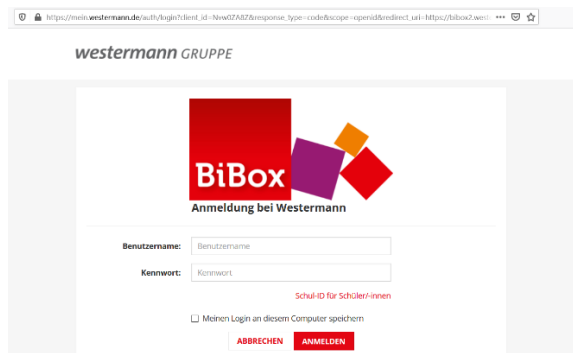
https://mein.westermann.de/auth/login?client_id=Nvw0ZA8Z&response_type=code&scope=openid&redirect_uri=https://bibox2.wes

westermann GRUPPE

BiBox

Anmeldung bei Westermann

Benutzername: Benutzername

Kennwort: Kennwort

Schul-ID für Schüler/-innen

Meinen Login an diesem Computer speichern

ABBRECHEN ANMELDEN